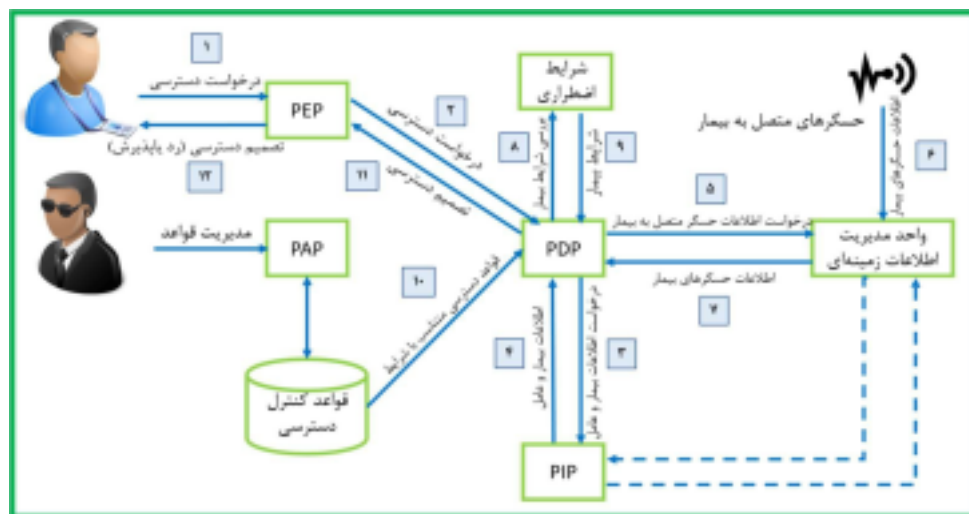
۱
درخواست دسترسی
PEP
تصمیم دسترسی (رد یا پذیرش)
۱۲
۲
درخواست دسترسی
۱۱
تصمیم دسترسی
مدیریت قواعد
PAP
۱۰
قواعد دسترسی متناسب با شرایط
قواعد کنترل دسترسی
شرایط اضطراری
۸
بررسی شرایط بیمار
۹
شرایط بیمار
PDP
حسگرهای متصل به بیمار
اطلاعات حسگرهای بیمار
۶
۵
درخواست اطلاعات حسگر متصل به بیمار
واحد مدیریت اطلاعات زمینه‌ای
اطلاعات حسگرهای بیمار
۷
۴
اطلاعات بیمار و عامل
۳
درخواست اطلاعات بیمار و عامل
PIP